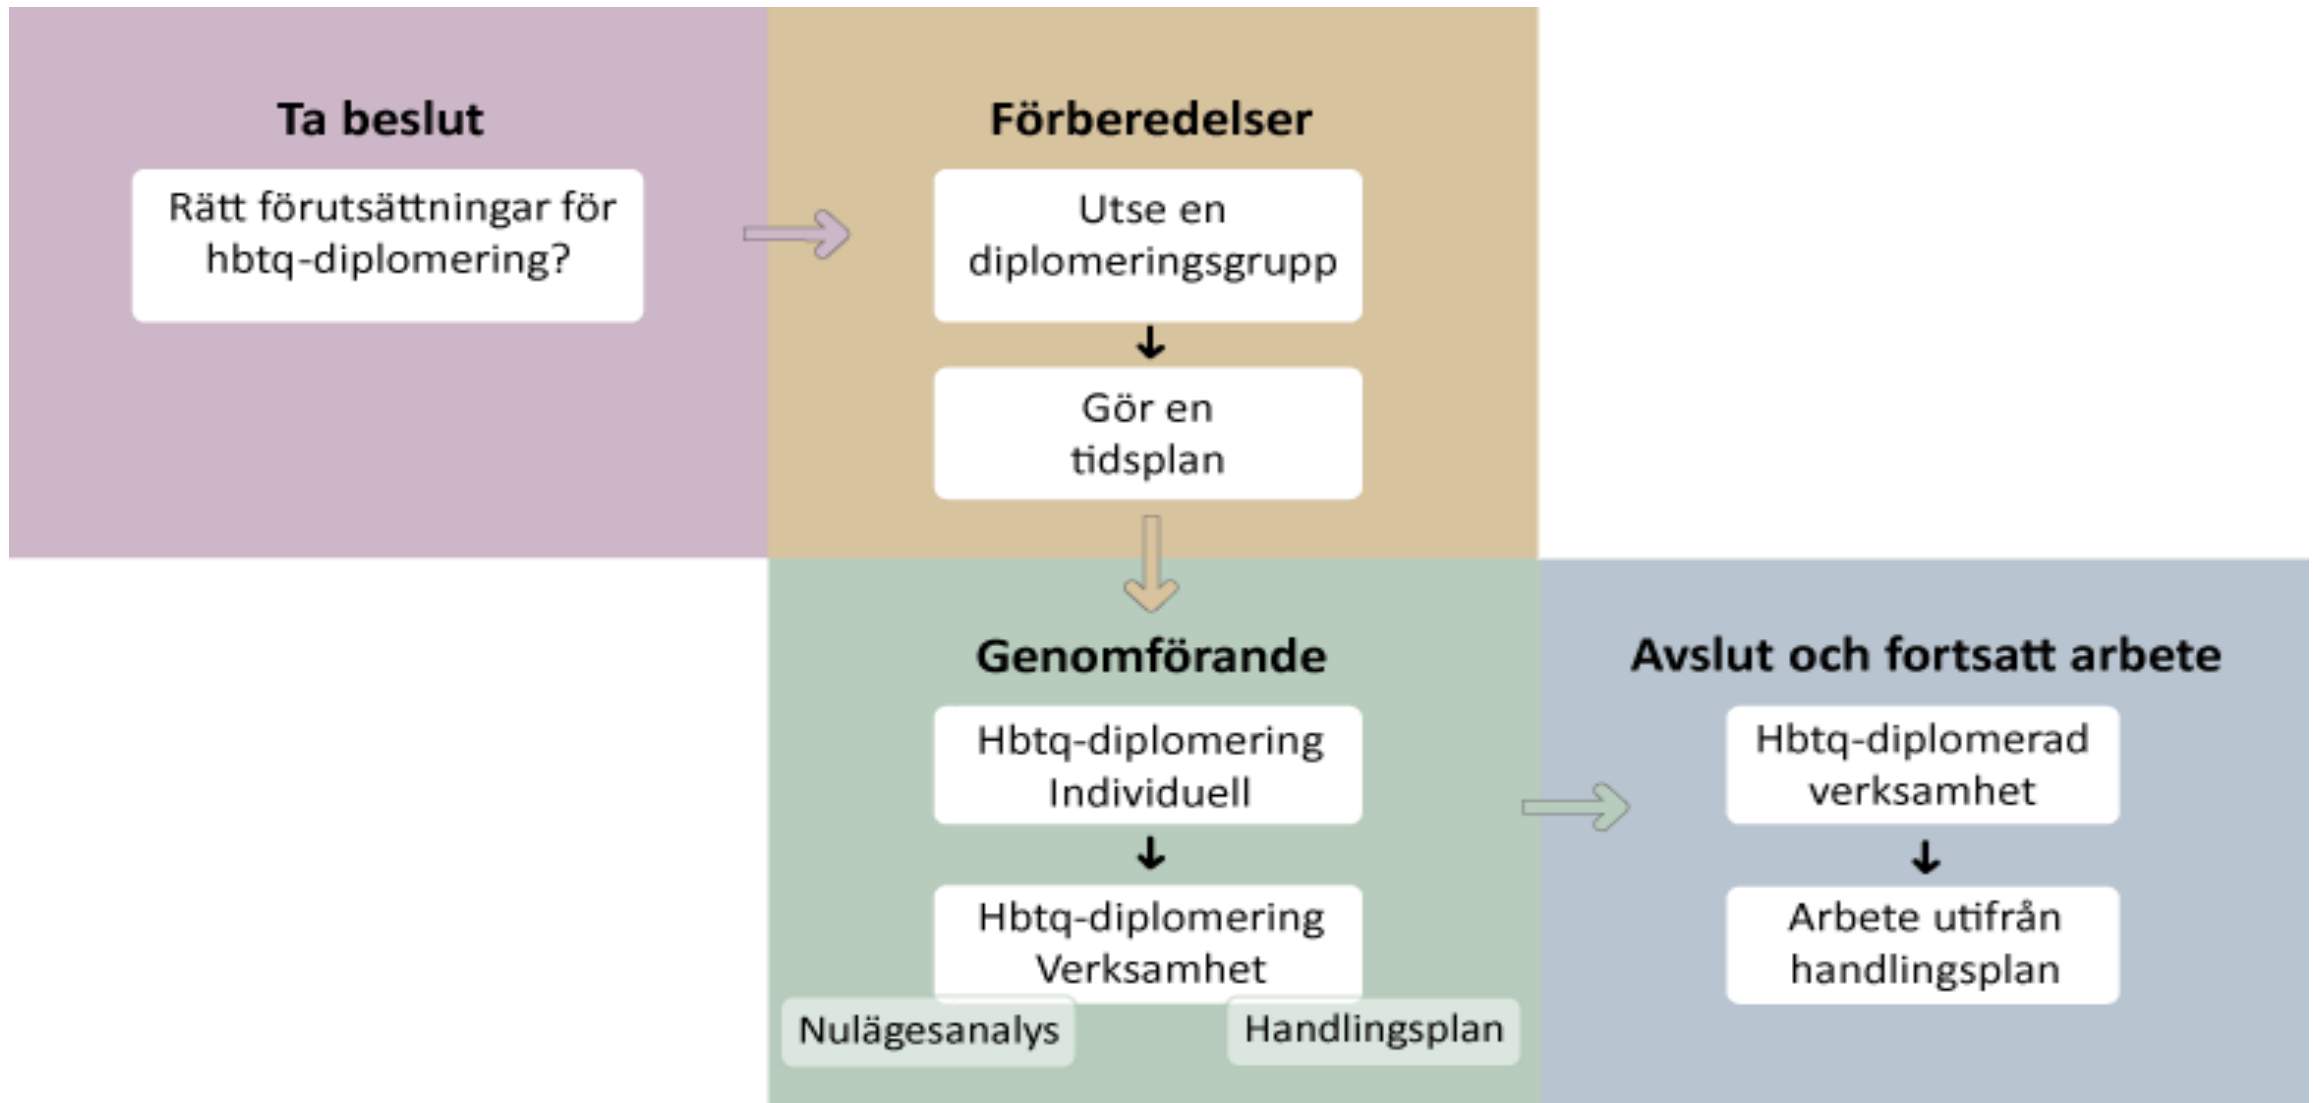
Ta beslut

Rätt förutsättningar för hbtq-diplomering?

Förberedelser

Utse en diplomeringsgrupp

Gör en tidsplan

Genomförande

Hbtq-diplomering Individuell

Hbtq-diplomering Verksamhet

Nulägesanalys

Handlingsplan

Avslut och fortsatt arbete

Hbtq-diplomerad verksamhet

Arbete utifrån handlingsplan